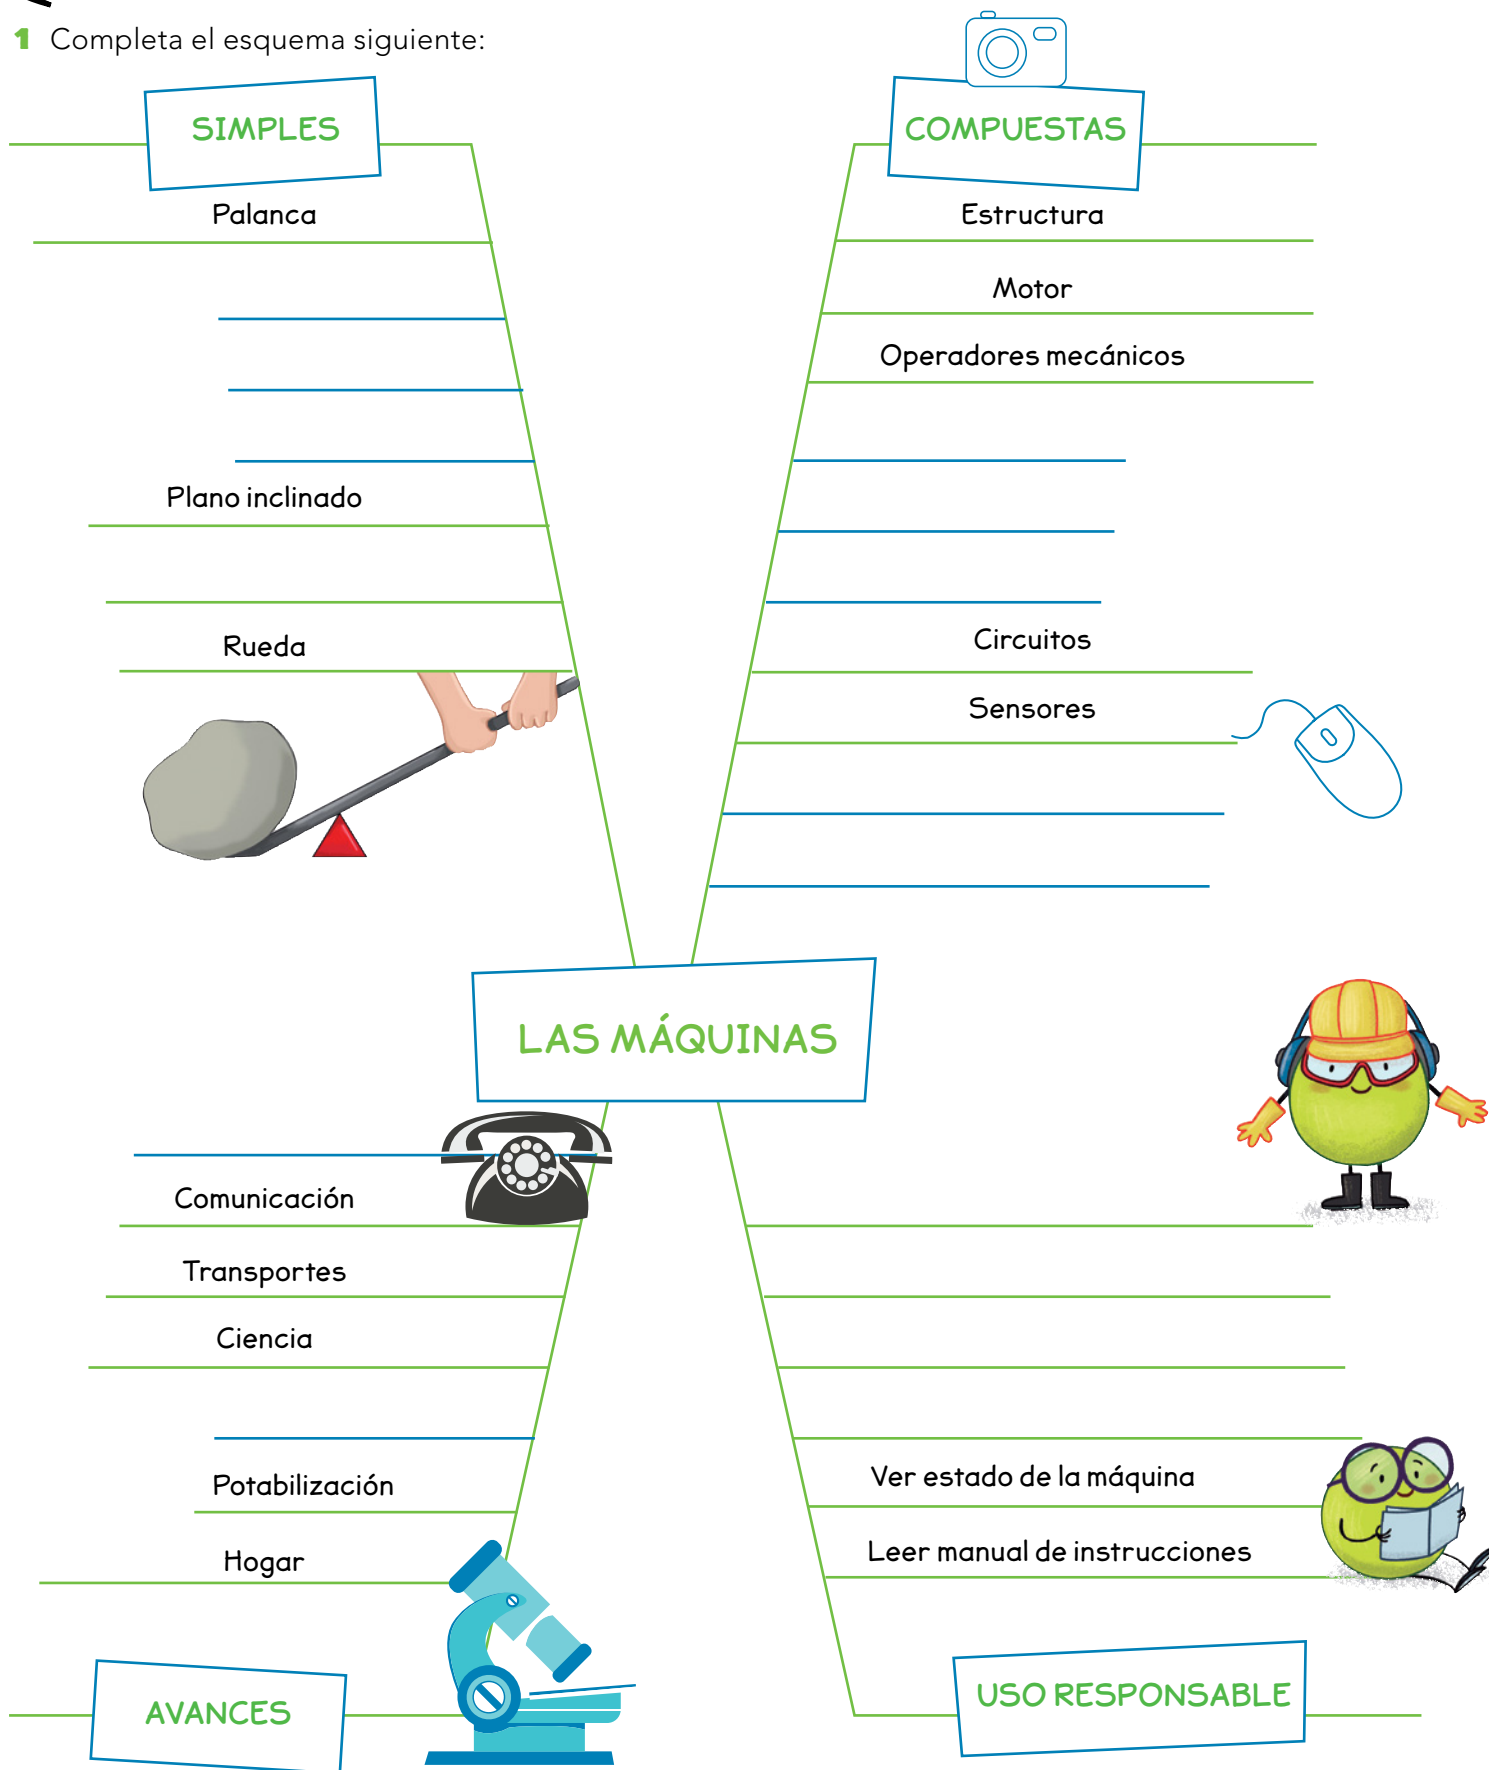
1 Completa el esquema siguiente:

SIMPLES

Palanca

Plano inclinado

Rueda

COMPUESTAS

Estructura

Motor

Operadores mecánicos

Circuitos

Sensores

LAS MÁQUINAS

Comunicación

Transportes

Ciencia

Potabilización

Hogar

AVANCES

Ver estado de la máquina

Leer manual de instrucciones

USO RESPONSABLE